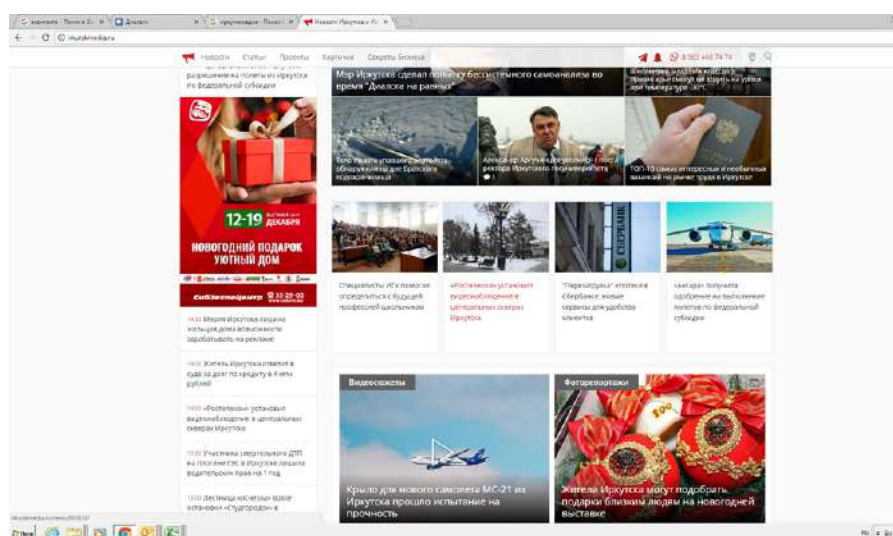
Новости Статьи Проекты Карточка Секреты бизнеса

разрешение на полеты из Иркутска по федеральной субсидии

12-19 ДЕКАБРЯ

НОВОГОДНИЙ ПОДАРОК УЮТНЫЙ ДОМ

Сибэкспоцентр

Мэр Иркутска сделал попытку бессмертного самолета во время "Диалога на равных"

Александр Аргучинцев уволился с поста ректора Иркутского госуниверситета

ТОП-10 самых интересных и необычных вакансий на рынке труда в Иркутске

Специалисты ИГУ помогли определиться с будущей профессией школьникам

«Ростелеком» установил видеонаблюдение в центральных скверах Иркутска

"Перезагрузка" ипотеки в Сбербанке: новые сервисы для удобства клиентов

«Ангара» получила одобрение на выполнение полетов по федеральной субсидии

СБЕРБАНК

Видеосюжеты

Крыло для нового самолета МС-21 из Иркутска прошло испытание на прочность

Фоторепортажи

Жители Иркутска могут подобрать подарки близким людям на новогодней выставке

Мэрия Иркутска лишила жильцов дома возможности зарабатывать на рекламе

Житель Иркутска ответит в суде за долг по кредиту в 4 млн рублей

«Ростелеком» установил видеонаблюдение в центральных скверах Иркутска

Участника смертельного ДТП на плотине ГЭС в Иркутске лишили водительских прав на 1 год

Лестница «Остеклих» возле остановки «Судгородок» в

8 902 468 74 74